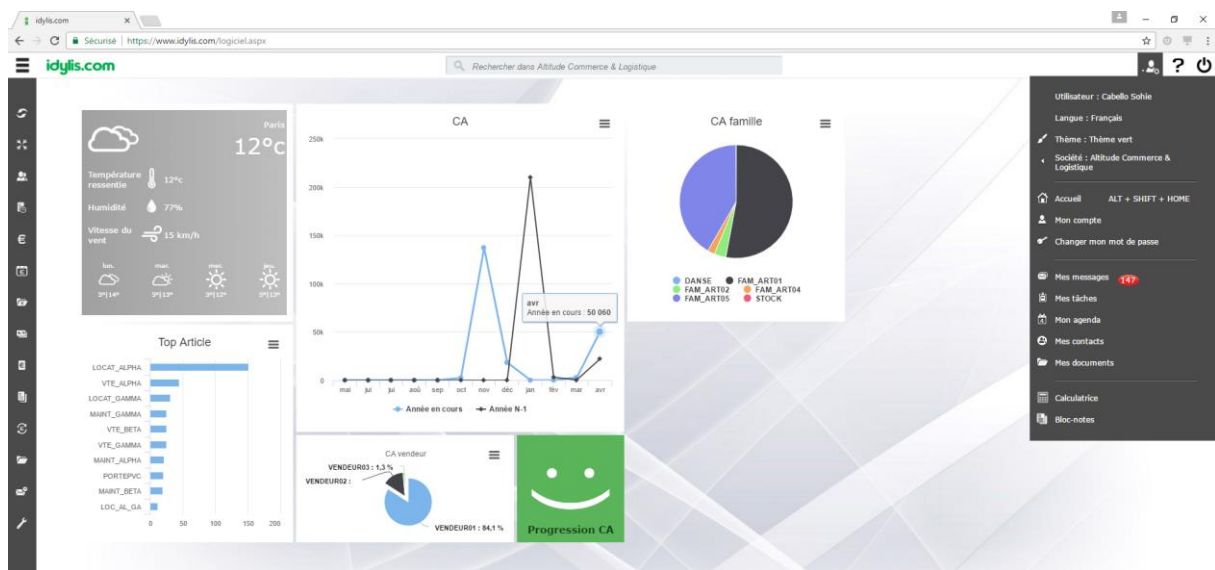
idylis.com ×

Sécurisé | https://www.idylis.com/logiciel.aspx

idylis.com

Rechercher dans Altitude Commerce & Logistique

Paris
12°c

Température ressentie 12°c

Humidité 77%

Vitesse du vent 15 km/h

lun. mar. mer. jeu.
5°|14° 5°|13° 3°|12° 5°|13°

CA

250k
200k
150k
100k
50k
0

mai juil juil aoû sep oct nov déc jan fév mar avr

avr
Année en cours : 50 060

Année en cours Année N-1

CA famille

DANSE FAM_ART01 FAM_ART02 FAM_ART04 FAM_ART05 STOCK

Top Article

LOCAT_ALPHA
VTE_ALPHA
LOCAT_GAMMA
MAINT_GAMMA
VTE_BETA
VTE_GAMMA
MAINT_ALPHA
PORTEPVC
MAINT_BETA
LOC_AL_GA

0 50 100 150 200

CA vendeur

VENDEUR03 : 1,3 %
VENDEUR02 :
VENDEUR01 : 84,1 %

Progression CA

Utilisateur : Cabello Sohie

Langue : Français

Thème : Thème vert

Société : Altitude Commerce & Logistique

Accueil ALT + SHIFT + HOME

Mon compte

Changer mon mot de passe

Mes messages 147

Mes tâches

Mon agenda

Mes contacts

Mes documents

Calculatrice

Bloc-notes